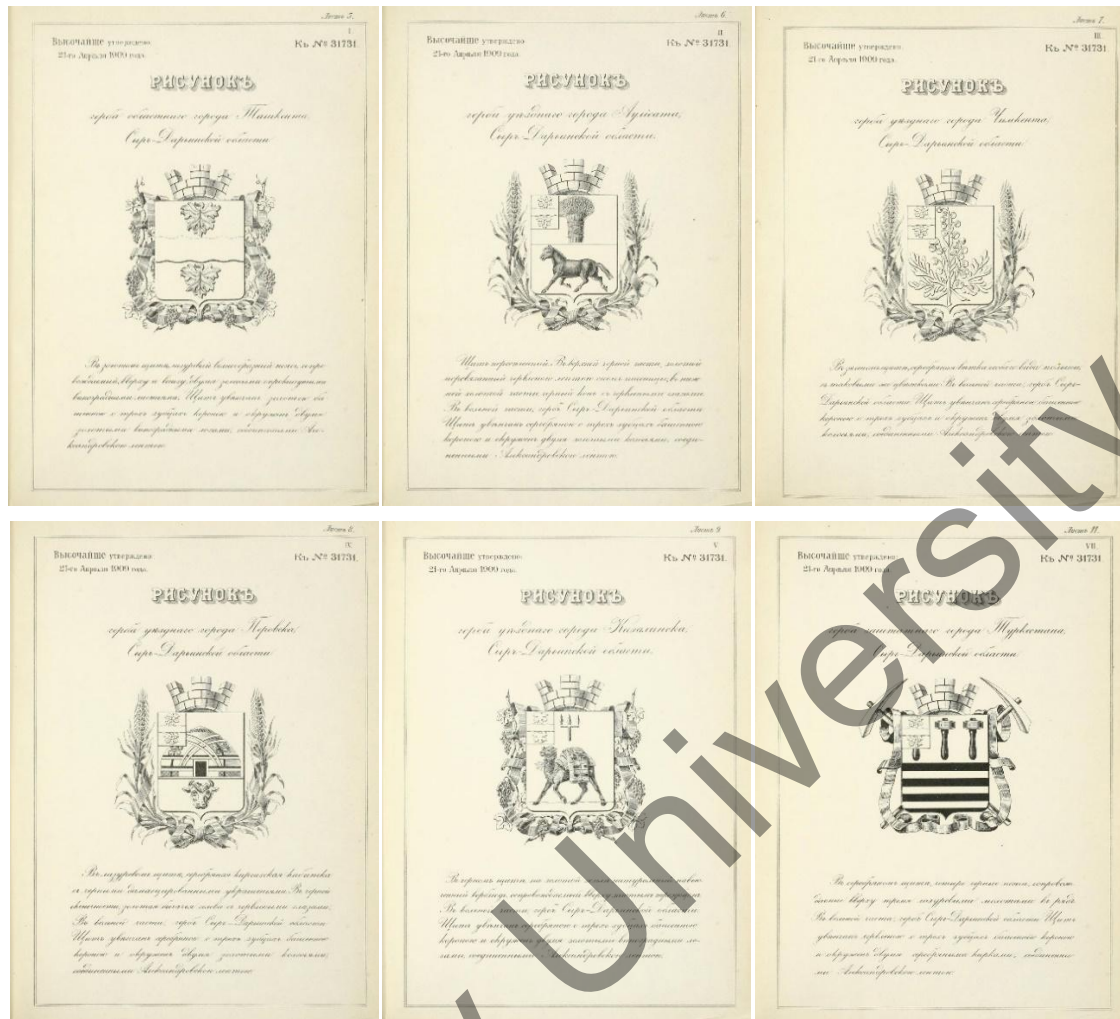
Листъ 5.
I
Высочайше утверждено
21-го Апрѣля 1909 года.
Къ № 31731.

РИСУНОКЪ

герба областного города Ташкента,
Сыръ-Дарьинской области.

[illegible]

Листъ 6.
II
Высочайше утверждено
21-го Апрѣля 1909 года.
Къ № 31731.

РИСУНОКЪ

герба уѣзднаго города Аулiеата,
Сыръ-Дарьинской области.

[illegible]

Листъ 7.
III
Высочайше утверждено
21-го Апрѣля 1909 года.
Къ № 31731.

РИСУНОКЪ

герба уѣзднаго города Чимкента,
Сыръ-Дарьинской области.

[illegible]

Листъ 8.
IV
Высочайше утверждено
21-го Апрѣля 1909 года.
Къ № 31731.

РИСУНОКЪ

герба уѣзднаго города Перовска,
Сыръ-Дарьинской области.

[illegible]

Листъ 9.
V
Высочайше утверждено
21-го Апрѣля 1909 года.
Къ № 31731.

РИСУНОКЪ

герба уѣзднаго города Казалинска,
Сыръ-Дарьинской области.

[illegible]

Листъ 11.
VII
Высочайше утверждено
21-го Апрѣля 1909 года.
Къ № 31731.

РИСУНОКЪ

герба заштатнаго города Туркестана,
Сыръ-Дарьинской области.

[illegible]